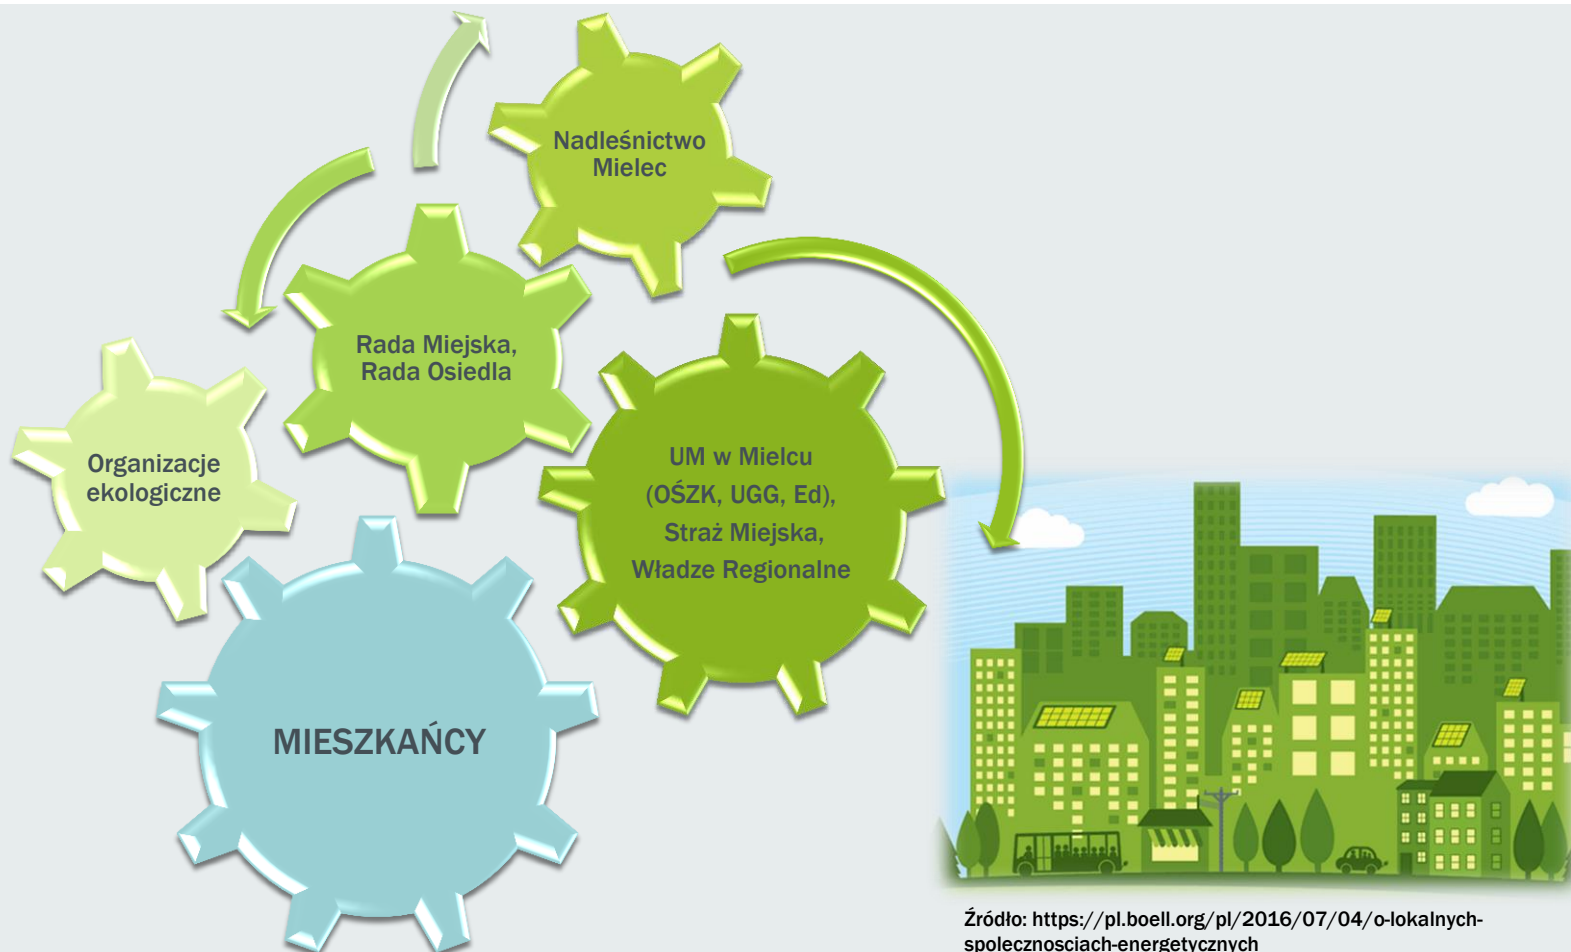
Nadleśnictwo Mielec

Rada Miejska, Rada Osiedla

Organizacje ekologiczne

UM w Mielcu (OŚZK, UGG, Ed), Straż Miejska, Władze Regionalne

MIESZKAŃCY

Źródło: https://pl.boell.org/pl/2016/07/04/o-lokalnych-spolecznosciach-energetycznych